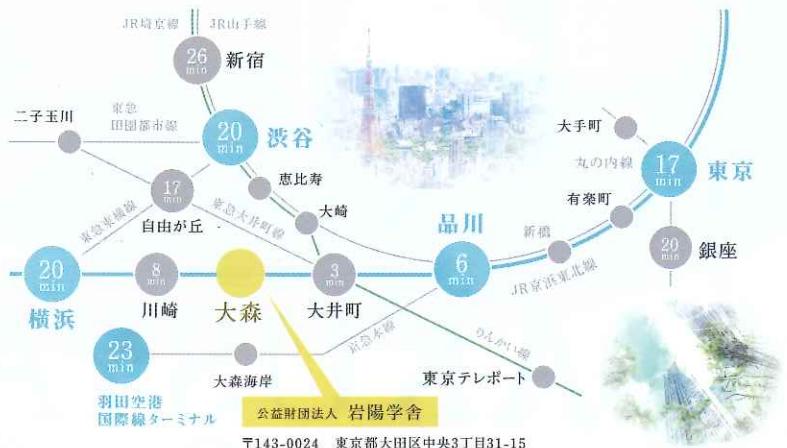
JR埼京線
JR山手線
26 min
新宿
二子玉川
東急田園都市線
20 min
渋谷
恵比寿
大崎
17 min
自由が丘
東急東横線
東急大井町線
大手町
丸の内線
17 min
東京
有楽町
新橋
20 min
銀座
品川
6 min
JR京浜東北線
20 min
横浜
8 min
川崎
大森
3 min
大井町
京急本線
りんかい線
23 min
羽田空港国際線ターミナル
大森海岸
東京テレポート
公益財団法人 岩陽学舎
〒143-0024 東京都大田区中央3丁目31-15